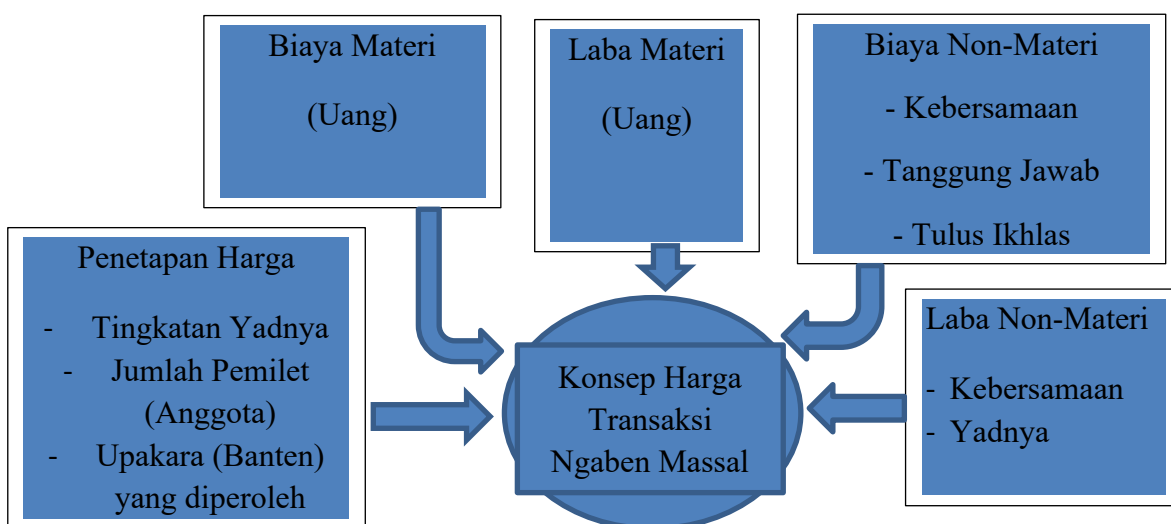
Biaya Materi

(Uang)

Laba Materi

(Uang)

Biaya Non-Materi

- Kebersamaan

- Tanggung Jawab

- Tulus Ikhlas

Penetapan Harga

- Tingkatan Yadnya
- Jumlah Pemilet (Anggota)
- Upakara (Banten) yang diperoleh

Konsep Harga Transaksi Ngaben Massal

Laba Non-Materi

- Kebersamaan
- Yadnya